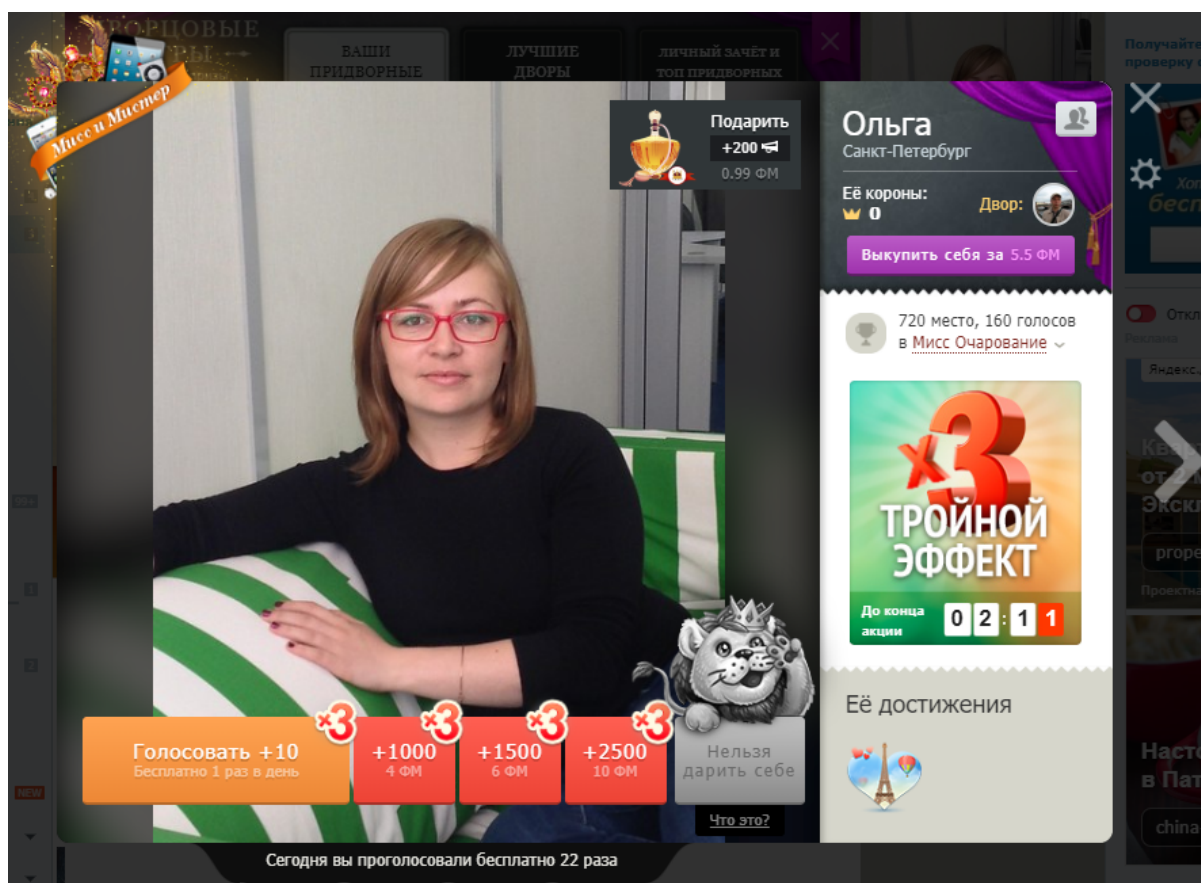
Мисс и Мистер

ВАШИ ПРИДВОРНЫЕ

ЛУЧШИЕ ДВОРЫ

ЛИЧНЫЙ ЗАЧЁТ И ТОП ПРИДВОРНЫХ

Подарить
+200
0.99 ФМ

Ольга
Санкт-Петербург

Её короны:
0

Двор:

Выкупить себя за 5.5 ФМ

720 место, 160 голосов в Мисс Очарование

x3
ТРОЙНОЙ ЭФФЕКТ
До конца акции 02:11

Её достижения

Голосовать +10
Бесплатно 1 раз в день
x3

+1000
4 ФМ
x3

+1500
6 ФМ
x3

+2500
10 ФМ
x3

Нельзя дарить себе

Что это?

Сегодня вы проголосовали бесплатно 22 раза

Получайте
проверку

Яндекс.Д

NEW